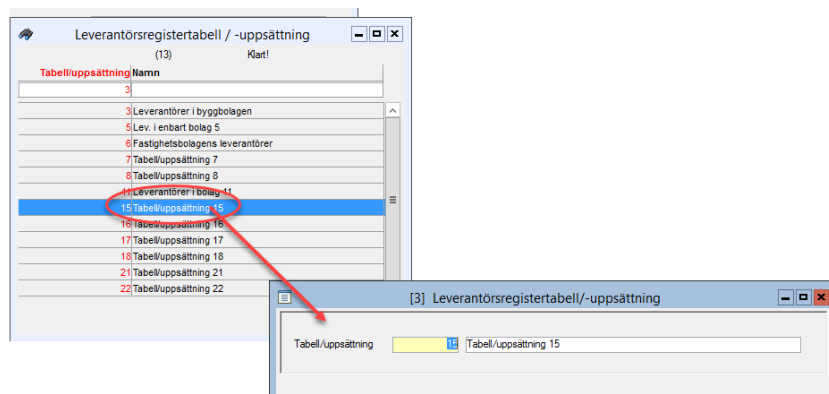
Leverantörsregistertabell / -uppsättning

(13) Klart!

| Tabell/uppsättning | Namn |
|---|---|
| 3 | |
| 3 | Leverantörer i byggbolagen |
| 5 | Lev. i enbart bolag 5 |
| 6 | Fastighetsbolagens leverantörer |
| 7 | Tabell/uppsättning 7 |
| 8 | Tabell/uppsättning 8 |
| 11 | Leverantörer i bolag 11 |
| 15 | Tabell/uppsättning 15 |
| 16 | Tabell/uppsättning 16 |
| 17 | Tabell/uppsättning 17 |
| 18 | Tabell/uppsättning 18 |
| 21 | Tabell/uppsättning 21 |
| 22 | Tabell/uppsättning 22 |

[3] Leverantörsregistertabell/-uppsättning

Tabell/uppsättning 15 Tabell/uppsättning 15